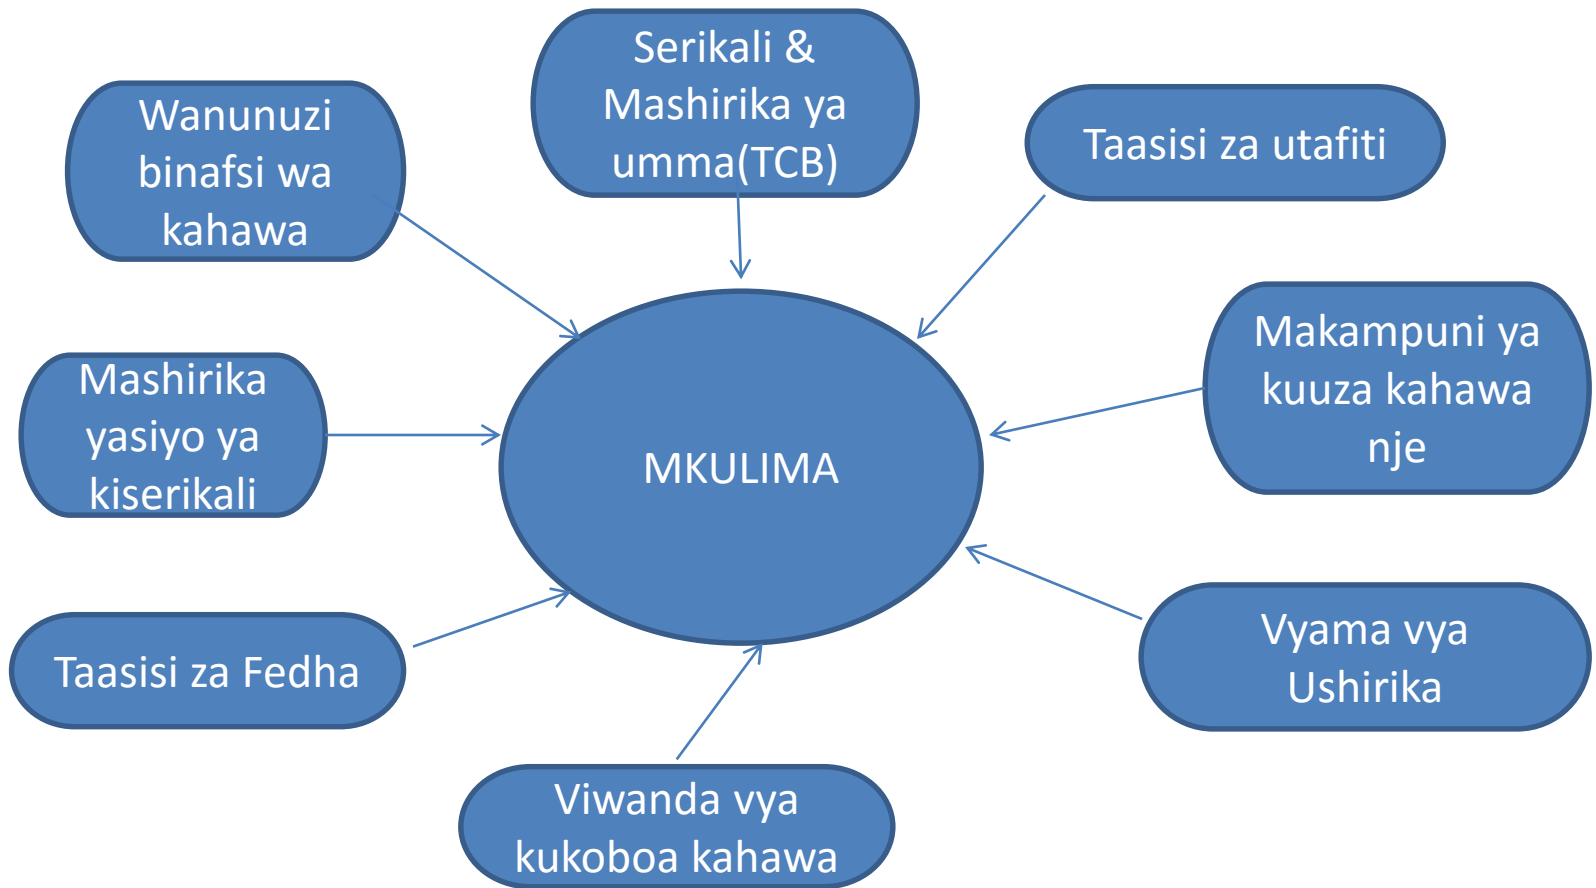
Serikali & Mashirika ya umma(TCB)

Wanunuzi binafsi wa kahawa

Taasisi za utafiti

Makampuni ya kuuza kahawa nje

Mashirika yasiyo ya kiserikali

MKULIMA

Taasisi za Fedha

Vyama vya Ushirika

Viwanda vya kukoboa kahawa